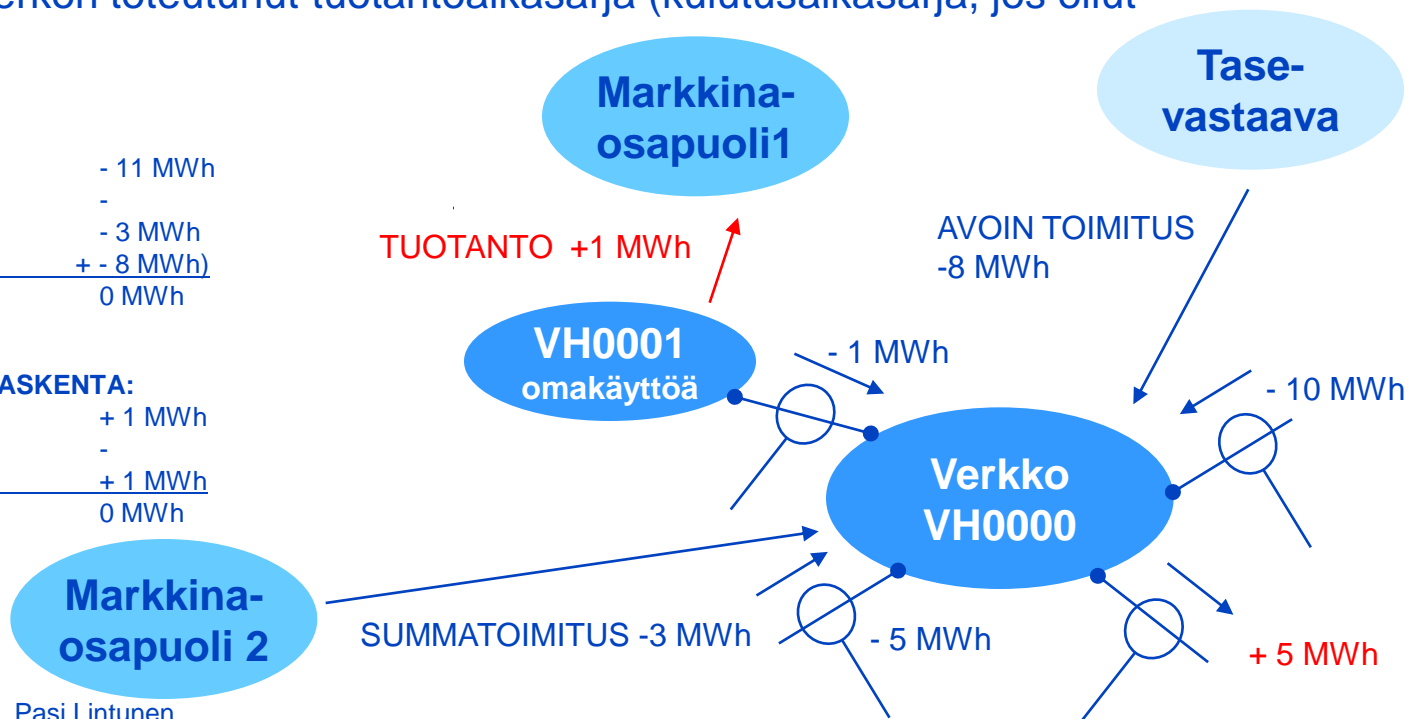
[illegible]erkon toteutunut tuotantoaikasarja (kulutusaikasarja, jos ollut

Markkina-osapuoli1

Tase-vastaava

- 11 MWh
-
- 3 MWh
+ - 8 MWh)
0 MWh

TUOTANTO +1 MWh

AVOIN TOIMITUS -8 MWh

VH0001 omakäyttöä

- 1 MWh

- 10 MWh

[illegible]ASKENTA:
+ 1 MWh
-
+ 1 MWh
0 MWh

Verkko VH0000

Markkina-osapuoli 2

SUMMATOIMITUS -3 MWh

- 5 MWh

+ 5 MWh

Pasi Lintunen